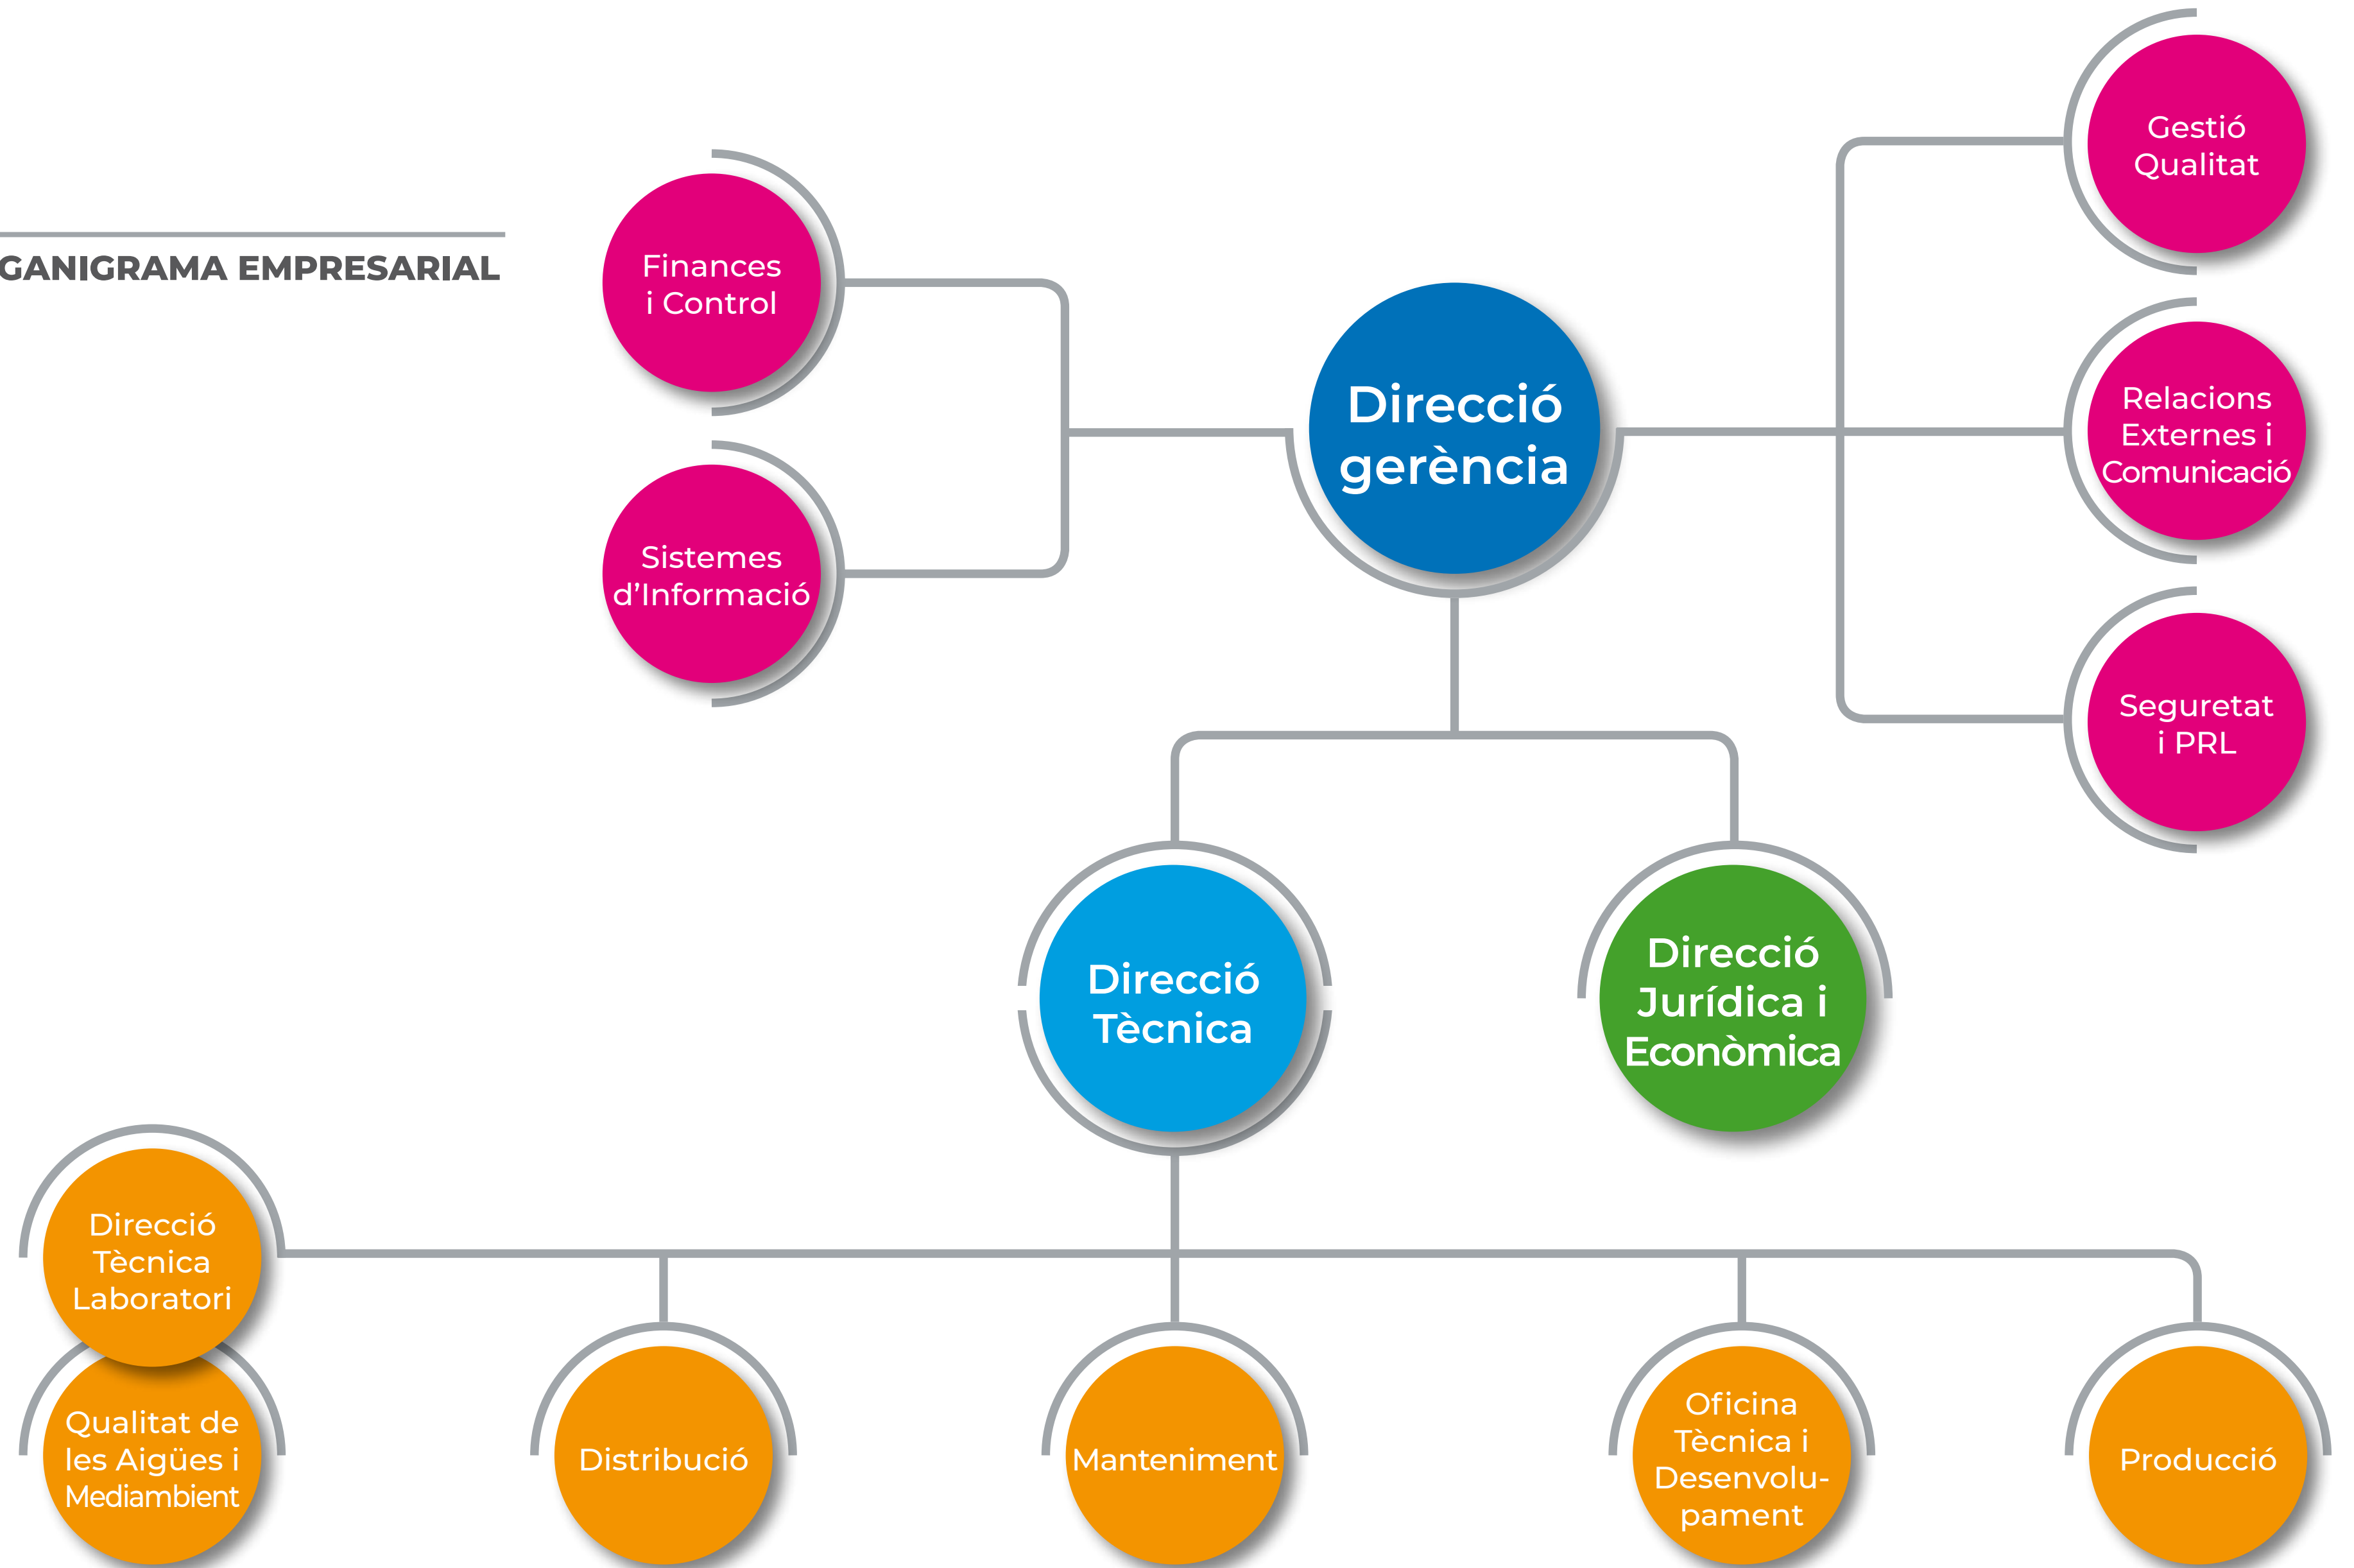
GANIGRAMA EMPRESARIAL

Finances i Control

Sistemes d'Informació

Direcció gerència

Gestió Qualitat

Relacions Externes i Comunicació

Seguretat i PRL

Direcció Tècnica

Direcció Jurídica i Econòmica

Direcció Tècnica Laboratori

Qualitat de les Aigües i Mediambient

Distribució

Manteniment

Oficina Tècnica i Desenvolupament

Producció